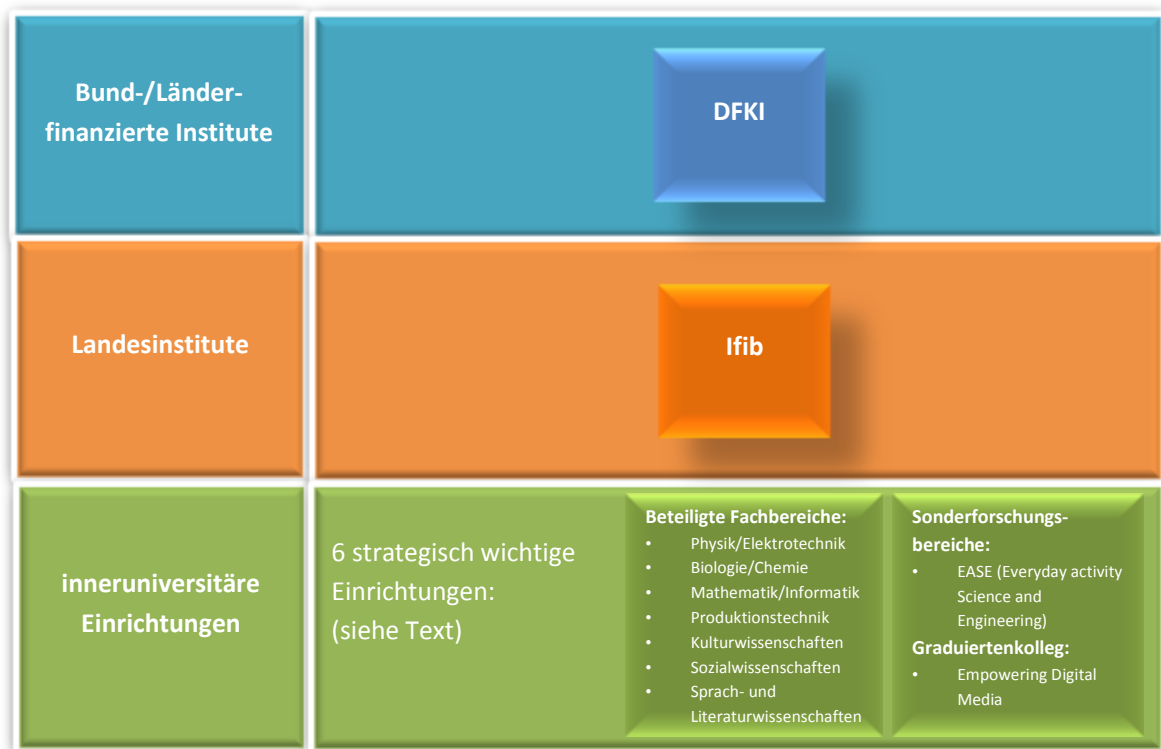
Bund-/Länder-finanzierte Institute

DFKI

Landesinstitute

Ifib

inneruniversitäre Einrichtungen

6 strategisch wichtige Einrichtungen: (siehe Text)

Beteiligte Fachbereiche:
- Physik/Elektrotechnik
- Biologie/Chemie
- Mathematik/Informatik
- Produktionstechnik
- Kulturwissenschaften
- Sozialwissenschaften
- Sprach- und Literaturwissenschaften

Sonderforschungsbereiche:
- EASE (Everyday activity Science and Engineering)

Graduiertenkolleg:
- Empowering Digital Media